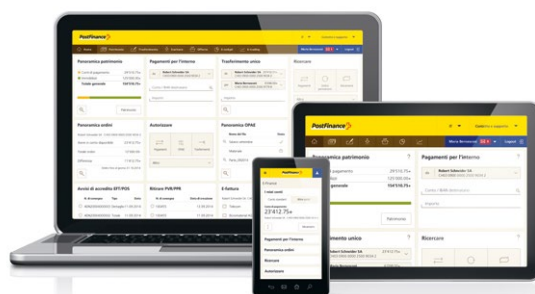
PostFinance

Panoramica patrimonio

Pagamenti per l'estero

Trasferimento unico

Ricercare

Panoramica ordini

Autorizzare

Panoramica OPAE

Accesi di accredito EFT/POS

Ritirare PVR/PVB

E-fattura

PostFinance

Panoramica patrimonio

Pagamenti per l'estero

Patrimonio

Ricercare

Trasferimento unico

Pagamenti per l'estero

Panoramica ordini

Ricercare

Autorizzare

Totale generale

Robert Schneider SA

Conto di pagamento